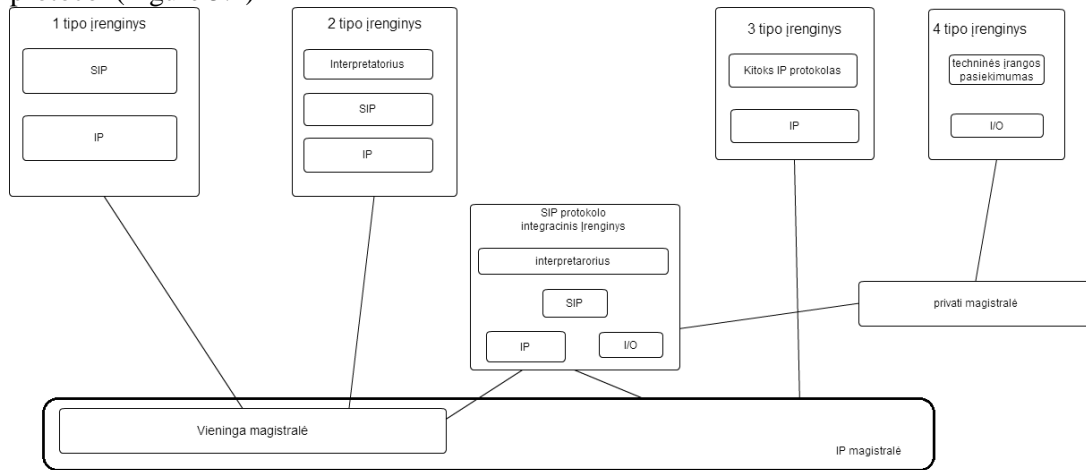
protocol (Figure 3.1)

1 tipo įrenginys

SIP

IP

2 tipo įrenginys

Interpretatorius

SIP

IP

3 tipo įrenginys

Kitoks IP protokolas

IP

4 tipo įrenginys

techninės įrangos pasiekimumas

I/O

SIP protokolo integracinis įrenginys

interpretarorius

SIP

IP

I/O

privati magistralė

Vieninga magistralė

IP magistralė